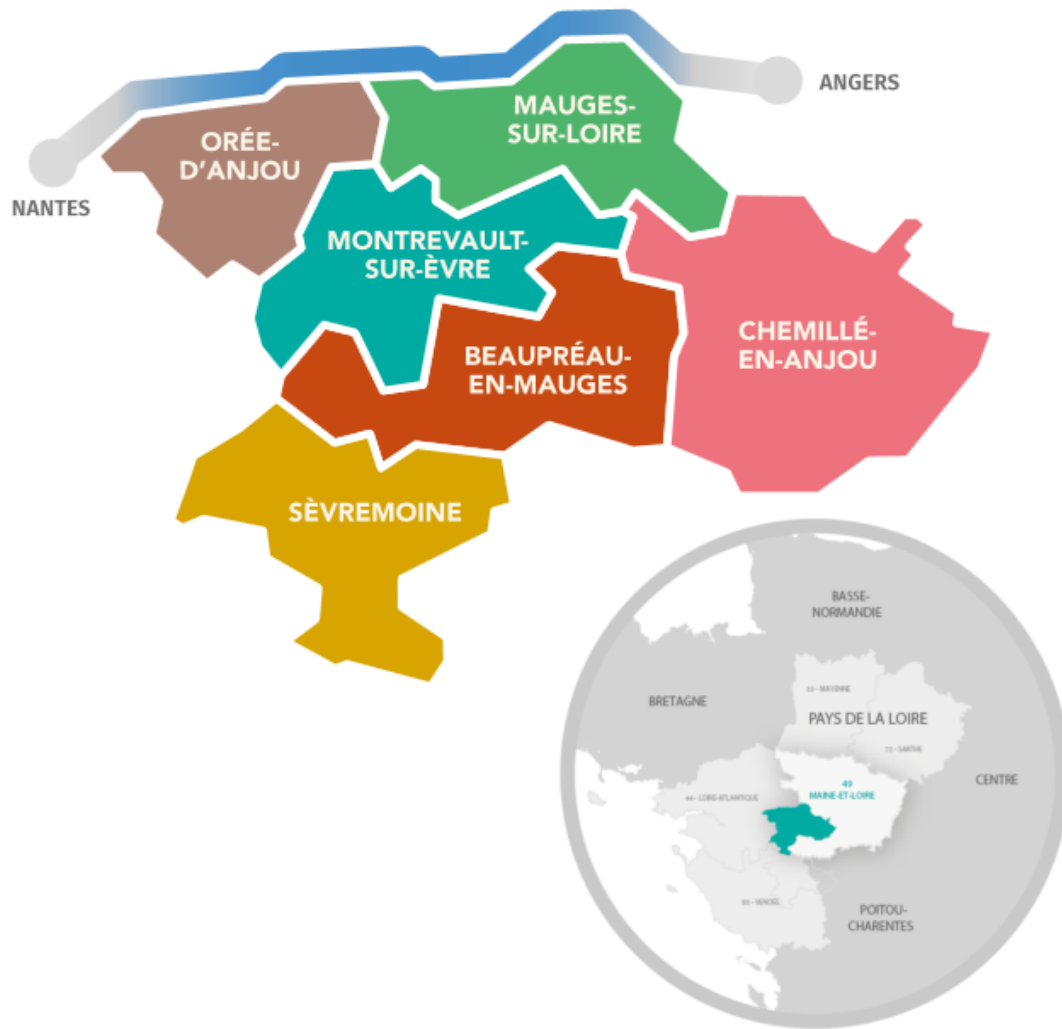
ANGERS

NANTES

ORÉE-D'ANJOU

MAUGES-SUR-LOIRE

MONTREVAULT-SUR-ÈVRE

BEAUPRÉAU-EN-MAUGES

CHEMILLÉ-EN-ANJOU

SÈVREMOINE

BASSE-NORMANDIE

53 - MAYENNE

BRETAGNE

PAYS DE LA LOIRE

72 - SARTHE

CENTRE

49 MAINE-ET-LOIRE

44 - LOIRE-ATLANTIQUE

85 - VENDÉE

POITOU-CHARENTES